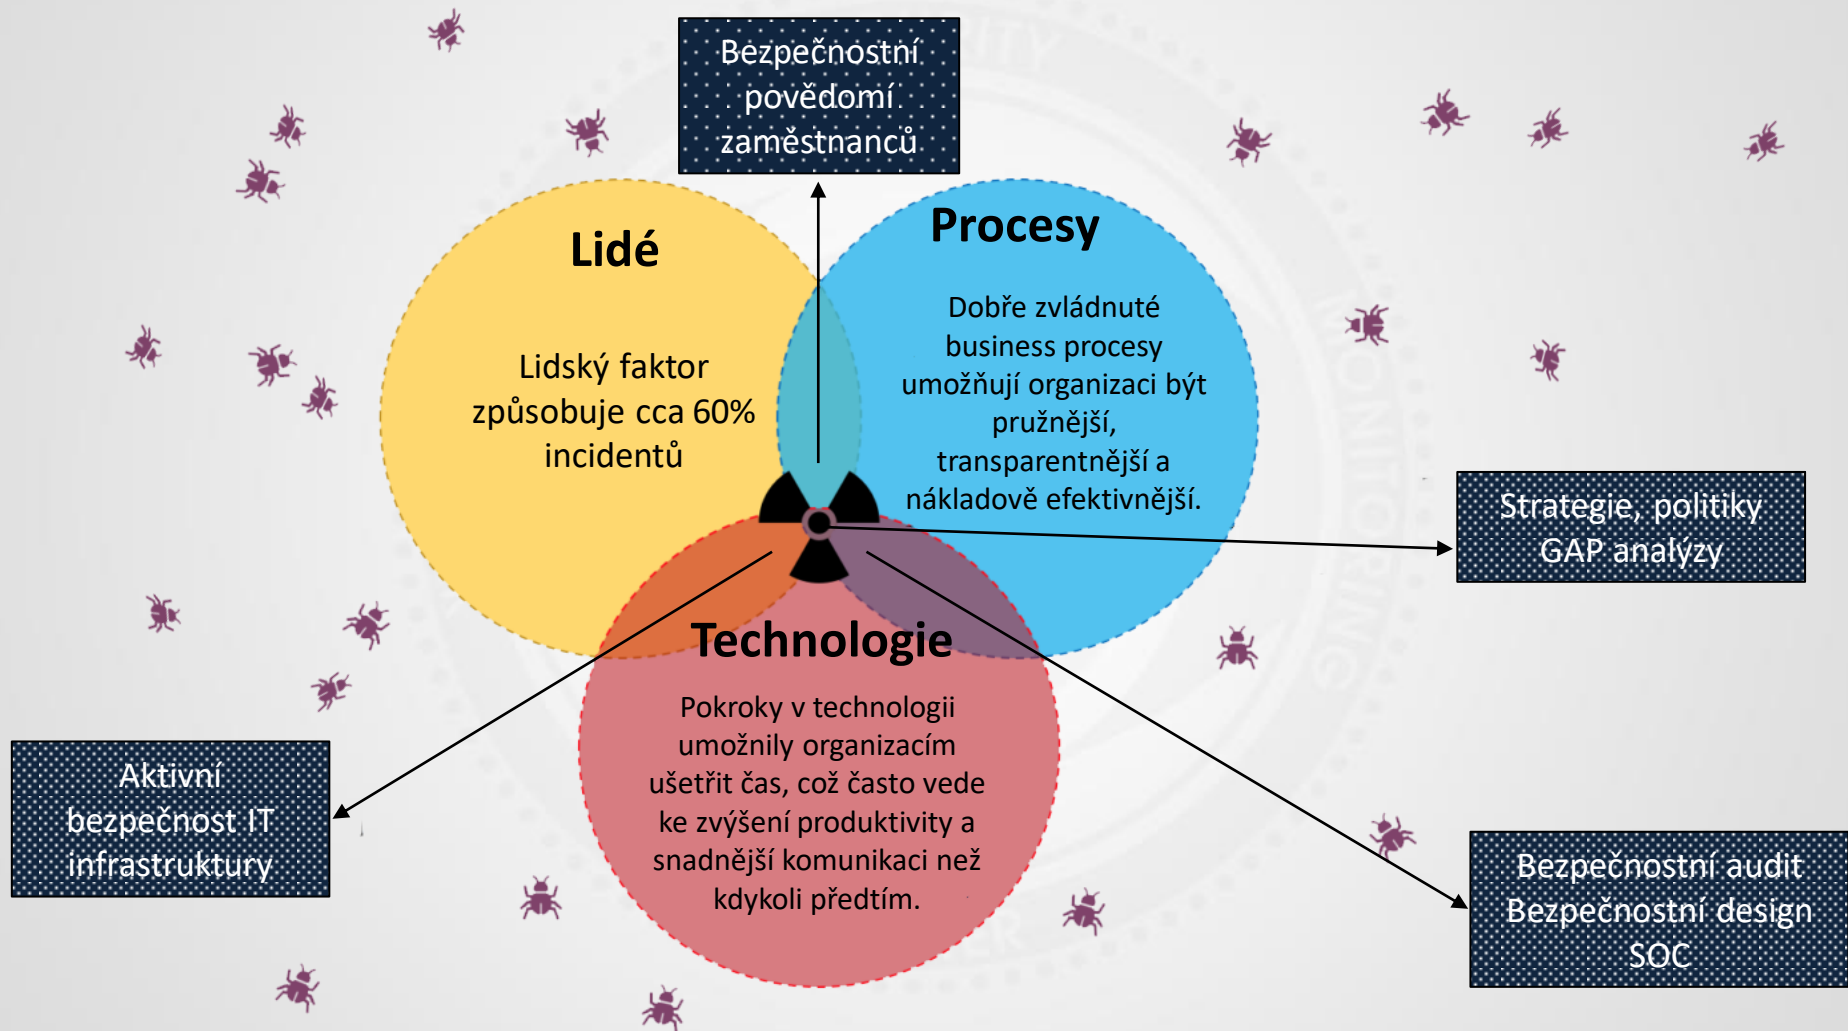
Bezpečnostní povědomí zaměstnanců

Lidé

Lidský faktor způsobuje cca 60% incidentů

Procesy

Dobře zvládnuté business procesy umožňují organizaci být pružnější, transparentnější a nákladově efektivnější.

Strategie, politiky GAP analýzy

Technologie

Pokroky v technologii umožnily organizacím ušetřit čas, což často vede ke zvýšení produktivity a snadnější komunikaci než kdykoli předtím.

Aktivní bezpečnost IT infrastruktury

Bezpečnostní audit Bezpečnostní design SOC